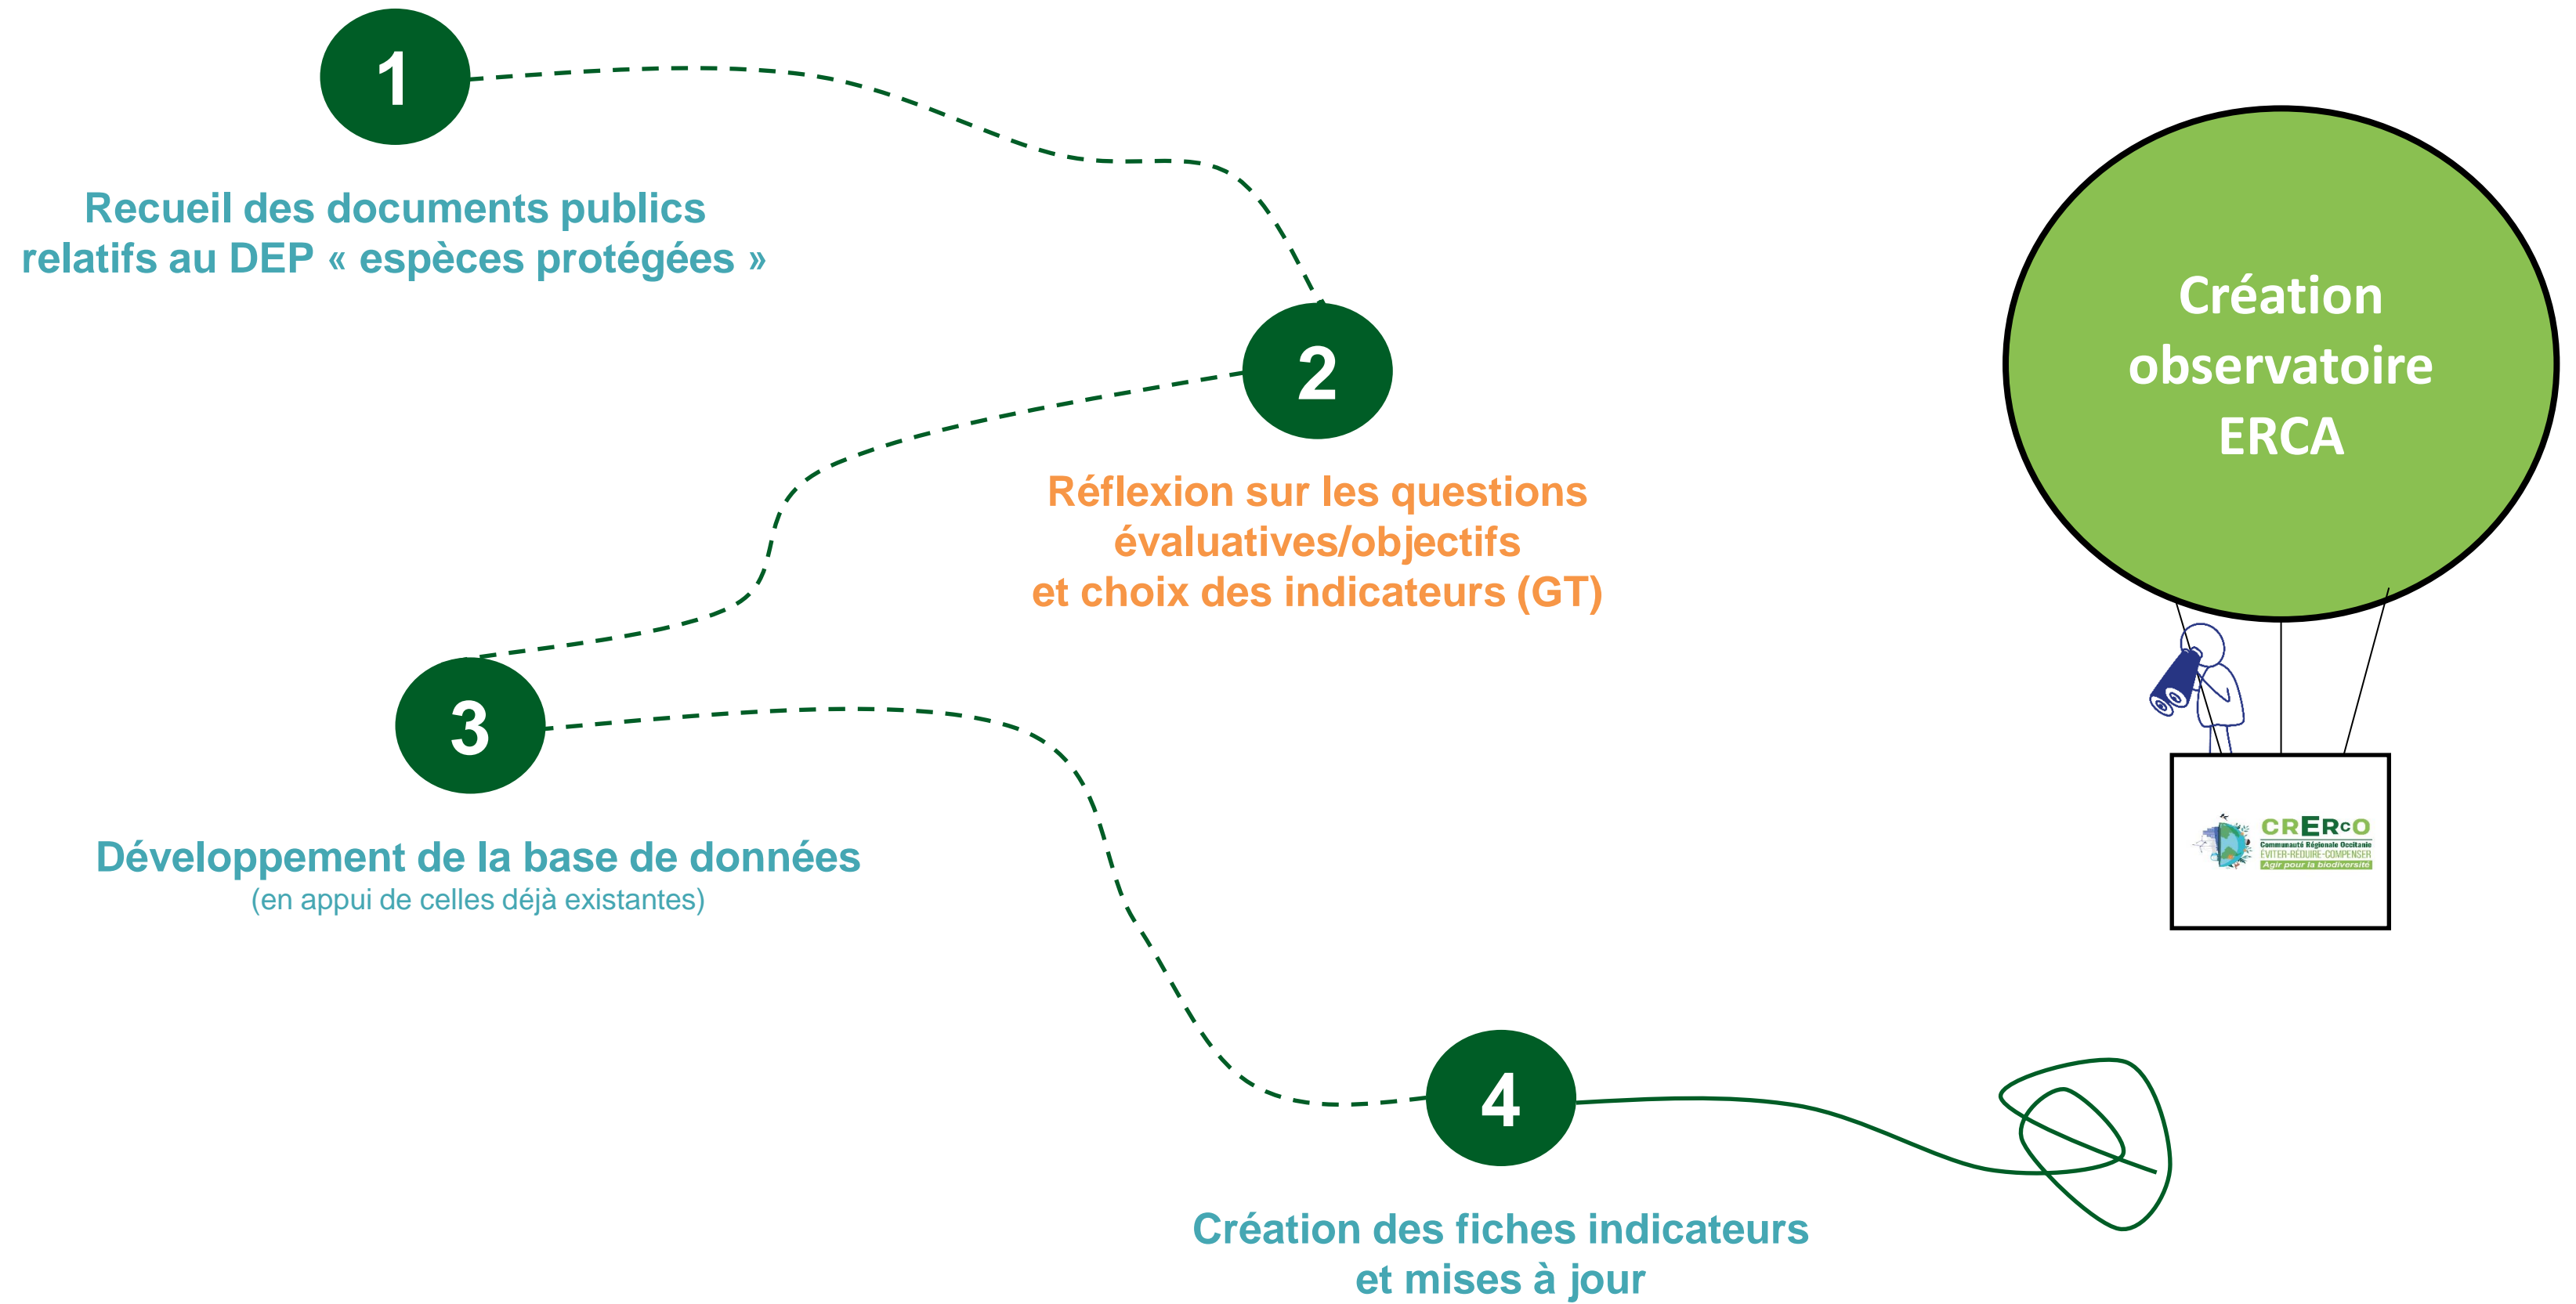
1

Recueil des documents publics relatifs au DEP « espèces protégées »

2

Réflexion sur les questions évaluatives/objectifs et choix des indicateurs (GT)

Création observatoire ERCA

CRERCO
Communauté Régionale Occitanie
ÉVITER-RÉDUIRE-COMPENSER
Agir pour la biodiversité

3

Développement de la base de données
(en appui de celles déjà existantes)

4

Création des fiches indicateurs et mises à jour